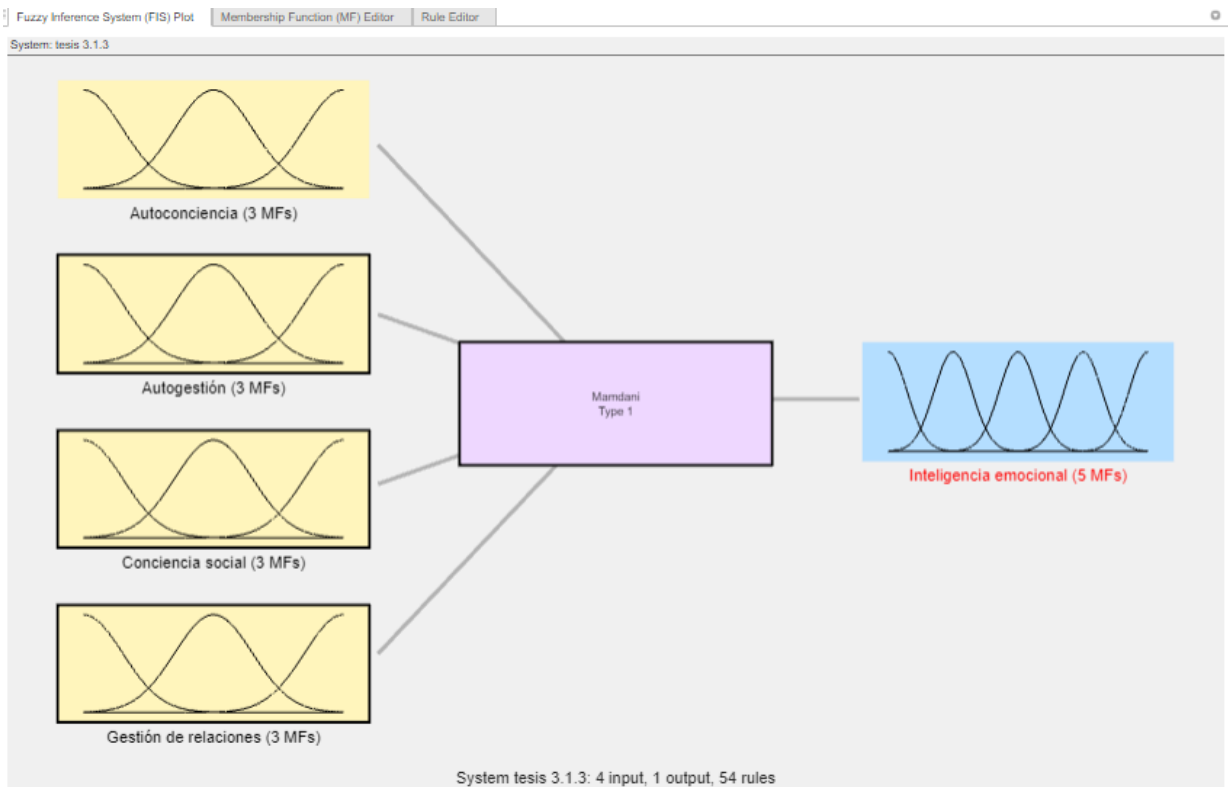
Fuzzy Inference System (FIS) Plot
Membership Function (MF) Editor
Rule Editor

System: tesis 3.1.3

Autoconciencia (3 MFs)

Autogestión (3 MFs)

Conciencia social (3 MFs)

Gestión de relaciones (3 MFs)

Mamdani
Type 1

Inteligencia emocional (5 MFs)

System tesis 3.1.3: 4 input, 1 output, 54 rules